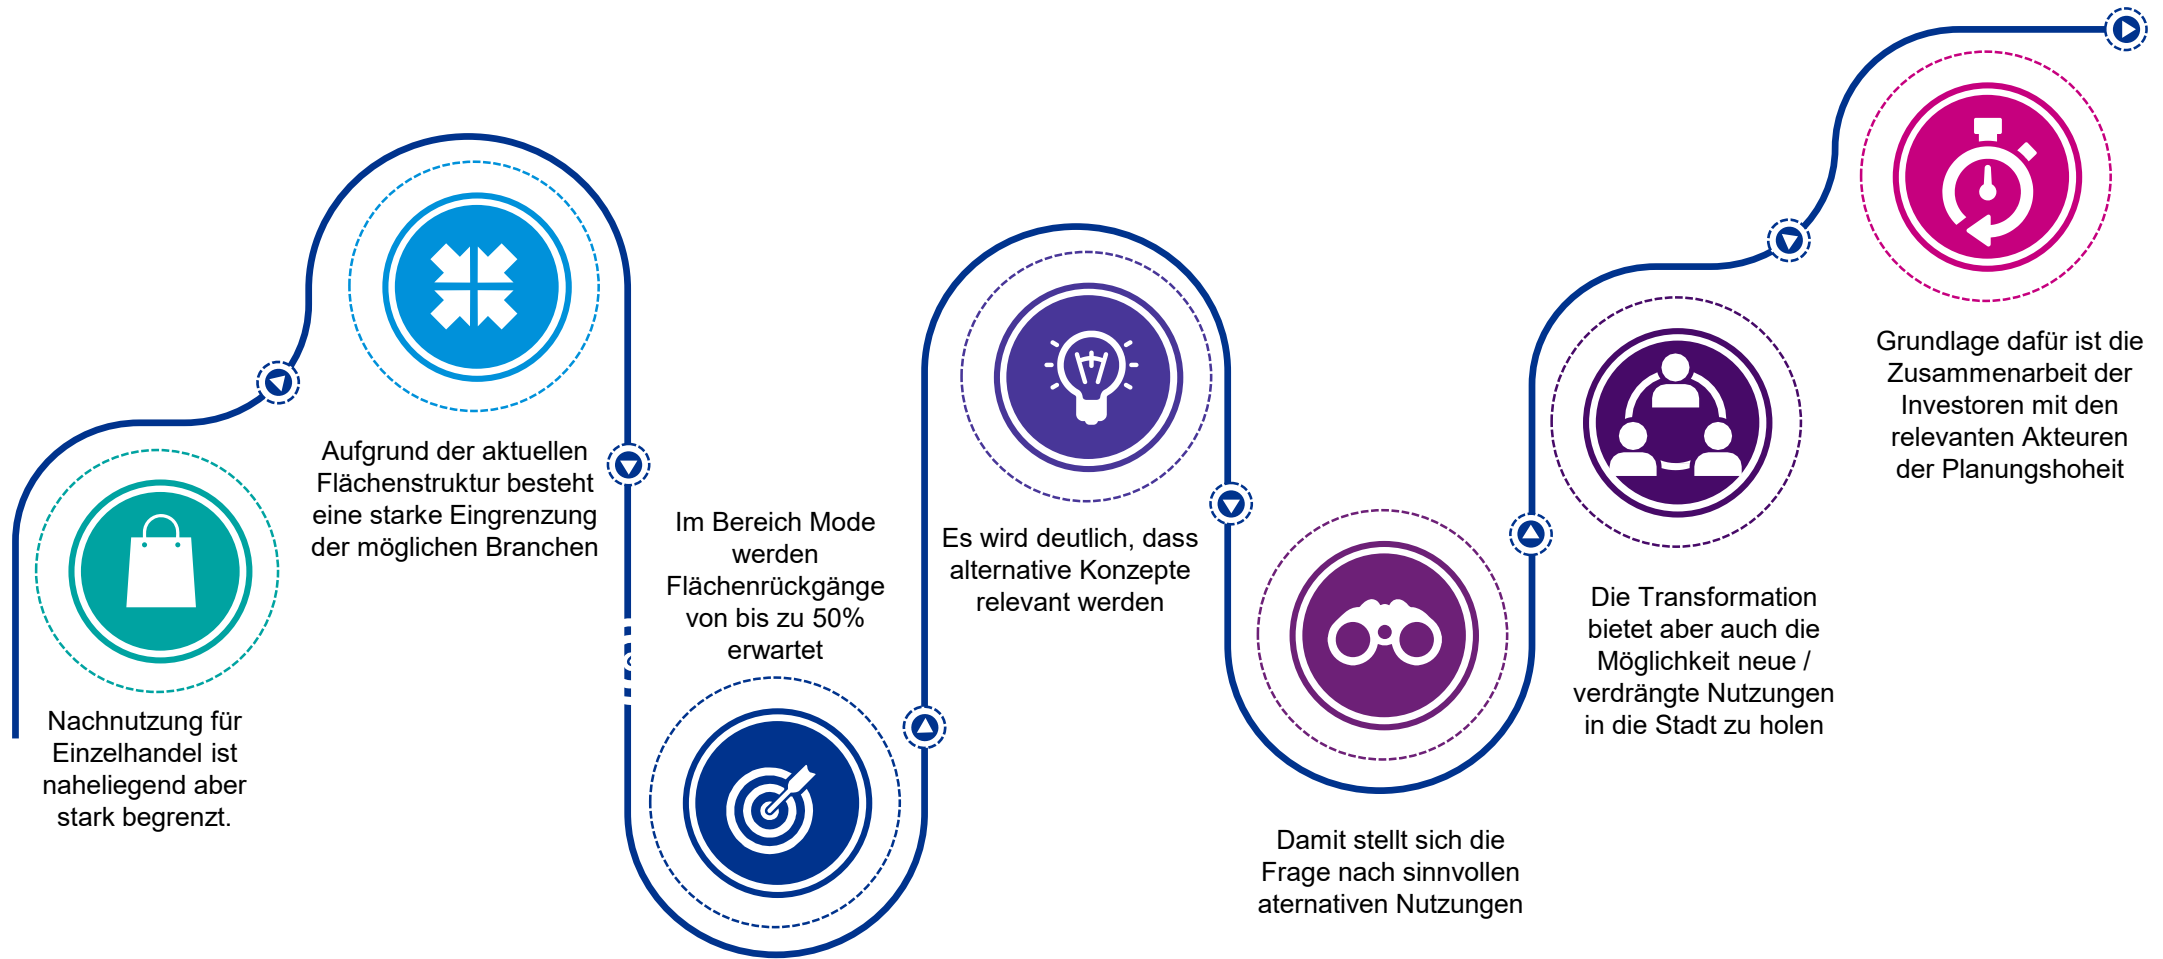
Nachnutzung für Einzelhandel ist naheliegend aber stark begrenzt.

Aufgrund der aktuellen Flächenstruktur besteht eine starke Eingrenzung der möglichen Branchen

Im Bereich Mode werden Flächenrückgänge von bis zu 50% erwartet

Es wird deutlich, dass alternative Konzepte relevant werden

Damit stellt sich die Frage nach sinnvollen aternativen Nutzungen

Die Transformation bietet aber auch die Möglichkeit neue / verdrängte Nutzungen in die Stadt zu holen

Grundlage dafür ist die Zusammenarbeit der Investoren mit den relevanten Akteuren der Planungshoheit